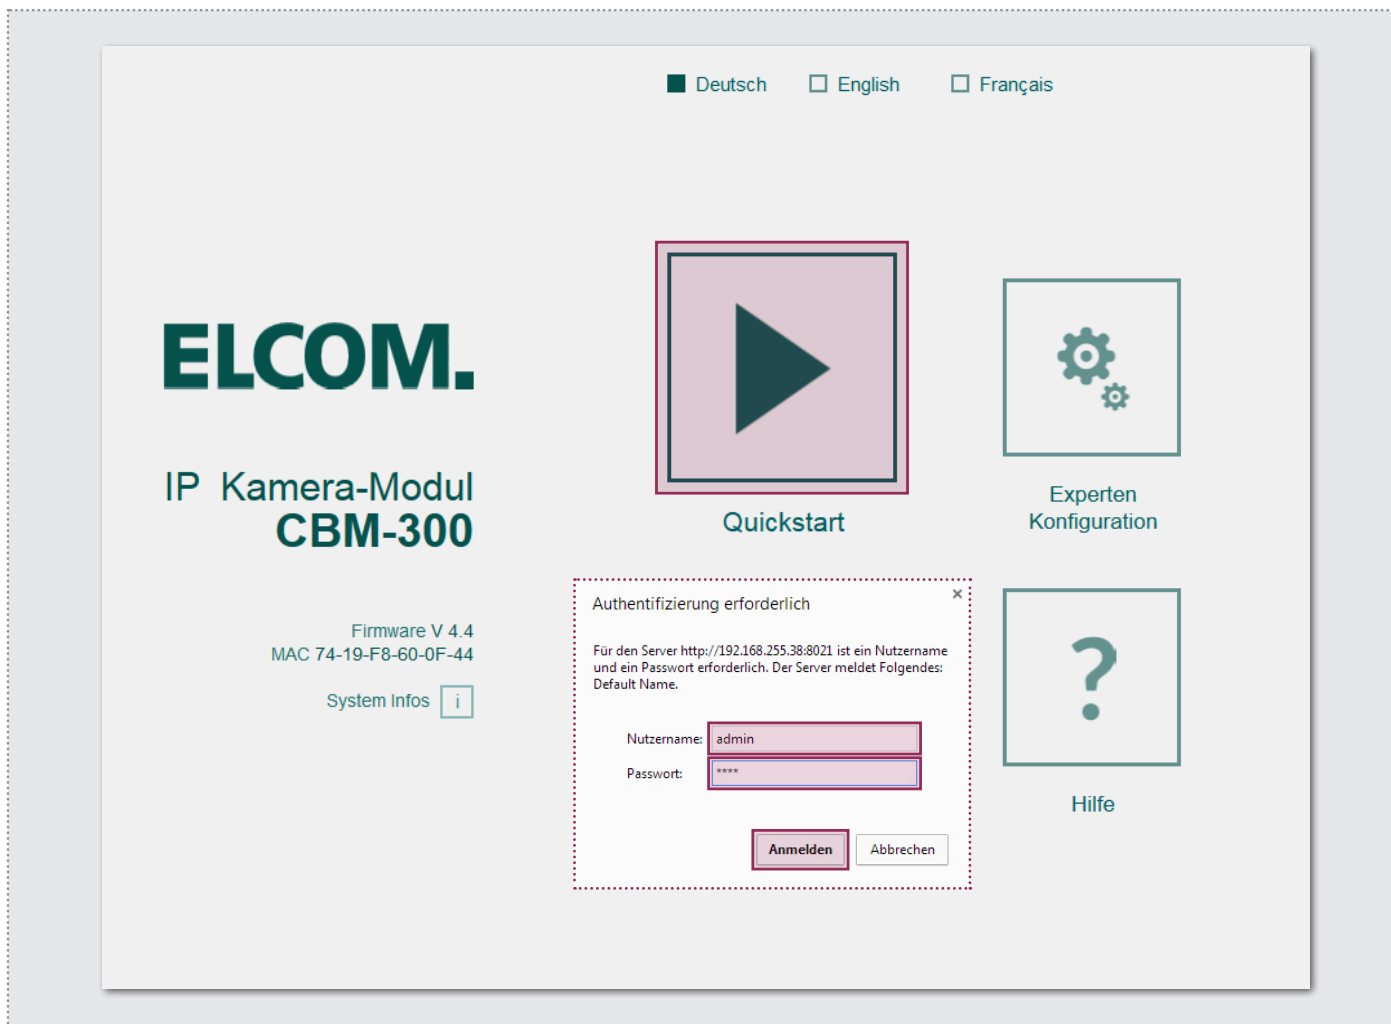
Deutsch English Français

ELCOM.

IP Kamera-Modul
CBM-300

Firmware V 4.4
MAC 74-19-F8-60-0F-44

System Infos i

Quickstart

Experten Konfiguration

Hilfe

Authentifizierung erforderlich ×

Für den Server http://192.168.255.38:8021 ist ein Nutzername und ein Passwort erforderlich. Der Server meldet Folgendes: Default Name.

Nutzername: admin
Passwort: ****

Anmelden Abbrechen